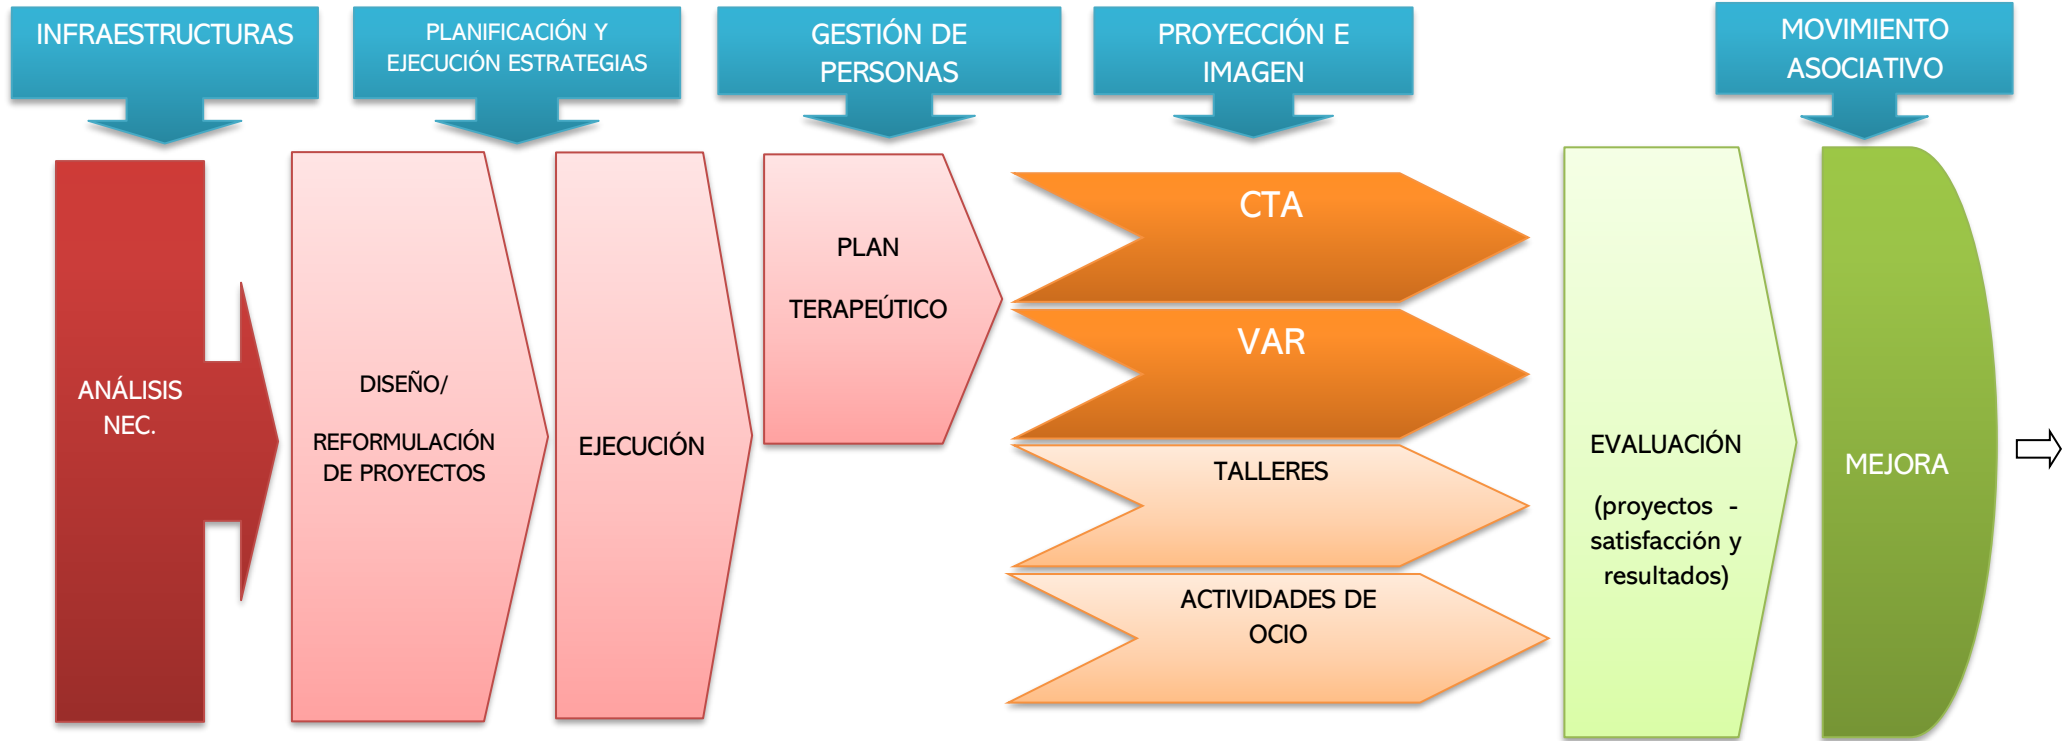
INFRAESTRUCTURAS

PLANIFICACIÓN Y EJECUCIÓN ESTRATEGIAS

GESTIÓN DE PERSONAS

PROYECCIÓN E IMAGEN

MOVIMIENTO ASOCIATIVO

ANÁLISIS NEC.

DISEÑO/

REFORMULACIÓN DE PROYECTOS

EJECUCIÓN

PLAN

TERAPEÚTICO

CTA

VAR

TALLERES

ACTIVIDADES DE OCIO

EVALUACIÓN

(proyectos - satisfacción y resultados)

MEJORA